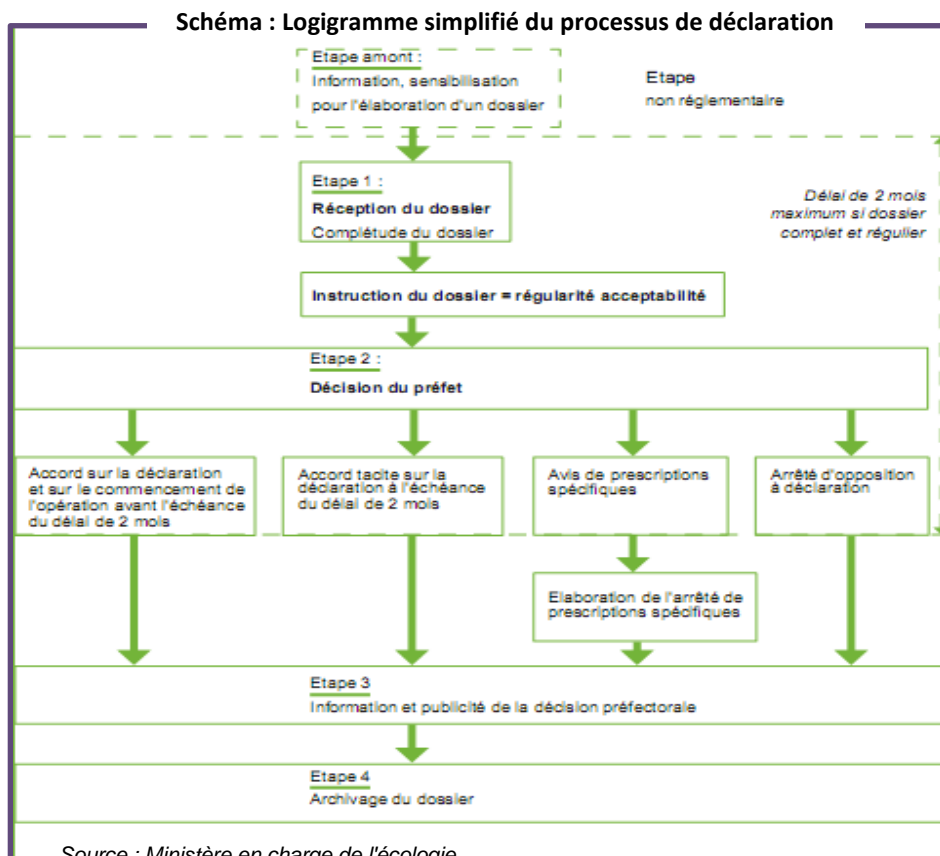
Schéma : Logigramme simplifié du processus de déclaration

Etape amont :
Information, sensibilisation pour l'élaboration d'un dossier

Etape
non réglementaire

Etape 1 :
Réception du dossier
Complétude du dossier

Délai de 2 mois maximum si dossier complet et régulier

Instruction du dossier = régularité acceptabilité

Etape 2 :
Décision du préfet

Accord sur la déclaration et sur le commencement de l'opération avant l'échéance du délai de 2 mois

Accord tacite sur la déclaration à l'échéance du délai de 2 mois

Avis de prescriptions spécifiques

Arrêté d'opposition à déclaration

Elaboration de l'arrêté de prescriptions spécifiques

Etape 3
Information et publicité de la décision préfectorale

Etape 4
Archivage du dossier

Source : Ministère en charge de l'écologie